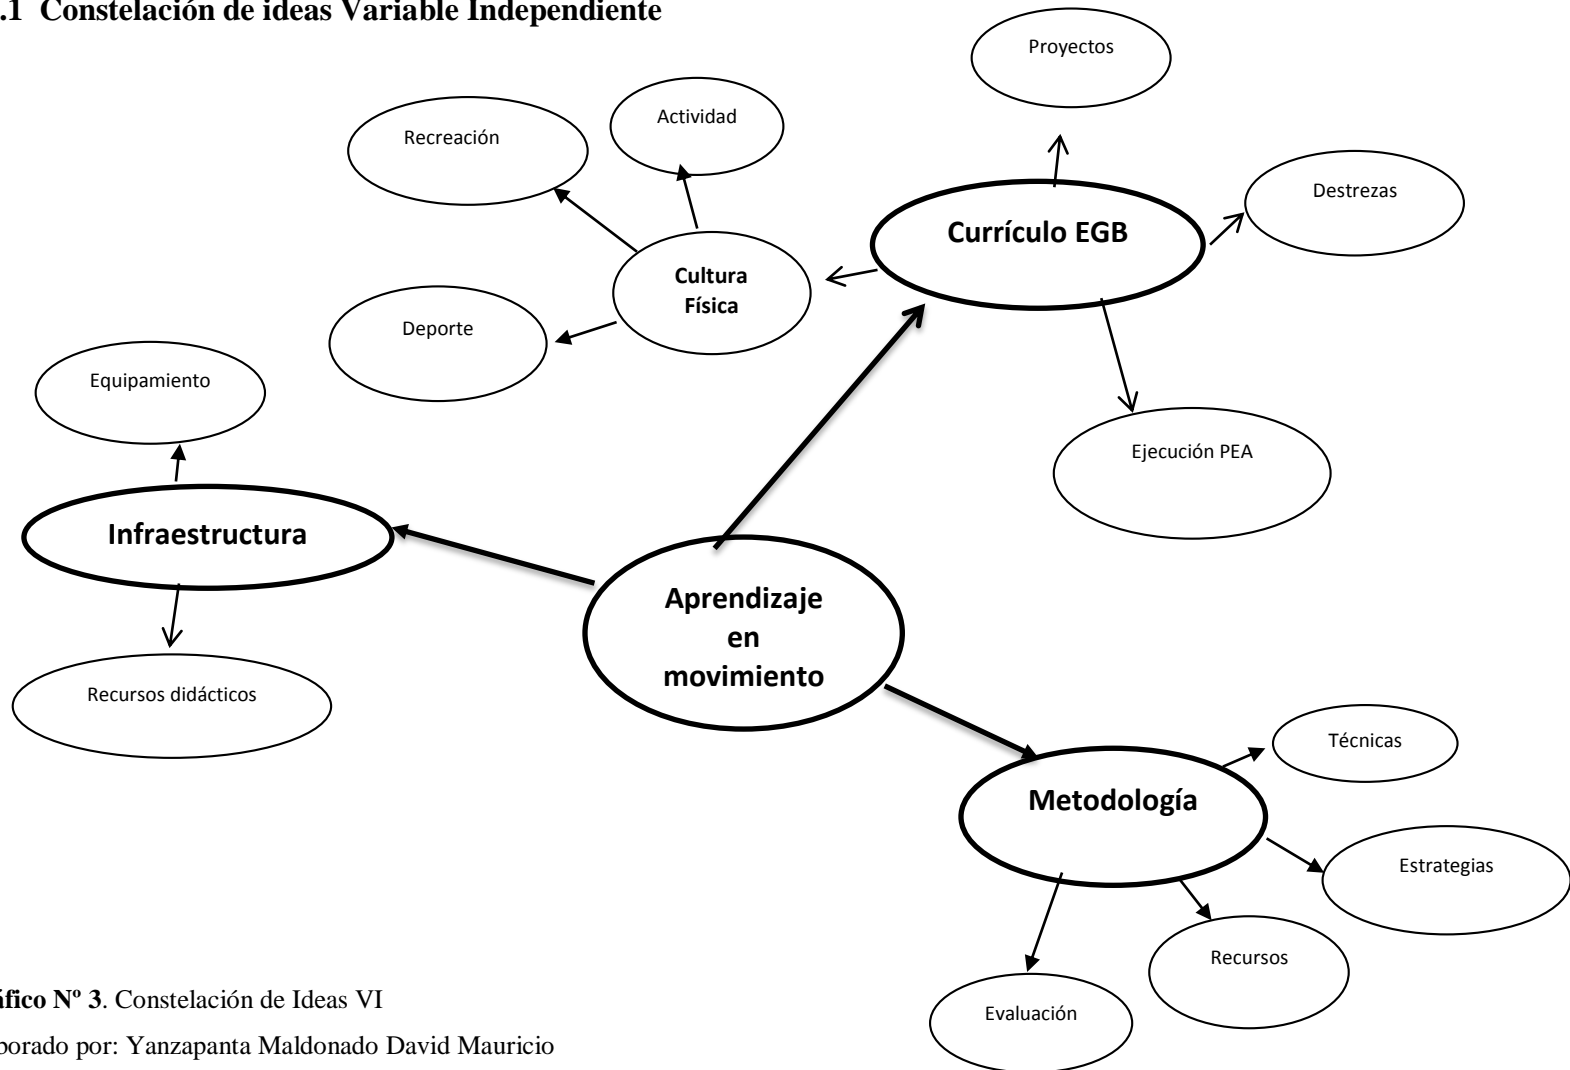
.1 Constelación de ideas Variable Independiente

Proyectos

Actividad

Recreación

Destrezas

Currículo EGB

Cultura Física

Deporte

Equipamiento

Ejecución PEA

Infraestructura

Aprendizaje en movimiento

Recursos didácticos

Técnicas

Metodología

Estrategias

Recursos

Evaluación

áfico Nº 3. Constelación de Ideas VI
borado por: Yanzapanta Maldonado David Mauricio